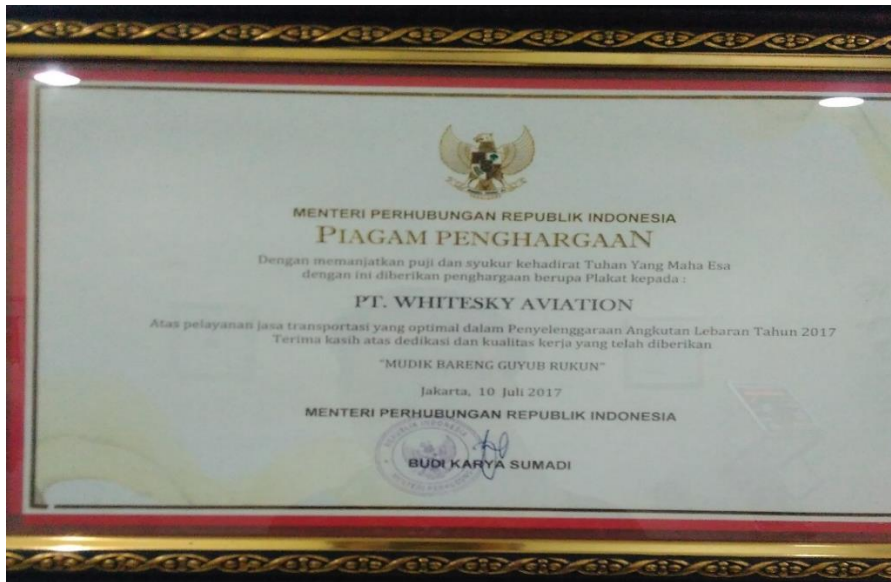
MENTERI PERHUBUNGAN REPUBLIK INDONESIA
PIAGAM PENGHARGAAN
Dengan memanjatkan puji dan syukur kehadirat Tuhan Yang Maha Esa dengan ini diberikan penghargaan berupa Plakat kepada :

PT. WHITESKY AVIATION

Atas pelayanan jasa transportasi yang optimal dalam Penyelenggaraan Angkutan Lebaran Tahun 2017 Terima kasih atas dedikasi dan kualitas kerja yang telah diberikan

"MUDIK BARENG GUYUB RUKUN"

Jakarta, 10 Juli 2017
MENTERI PERHUBUNGAN REPUBLIK INDONESIA

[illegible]

BUDI KARYA SUMADI